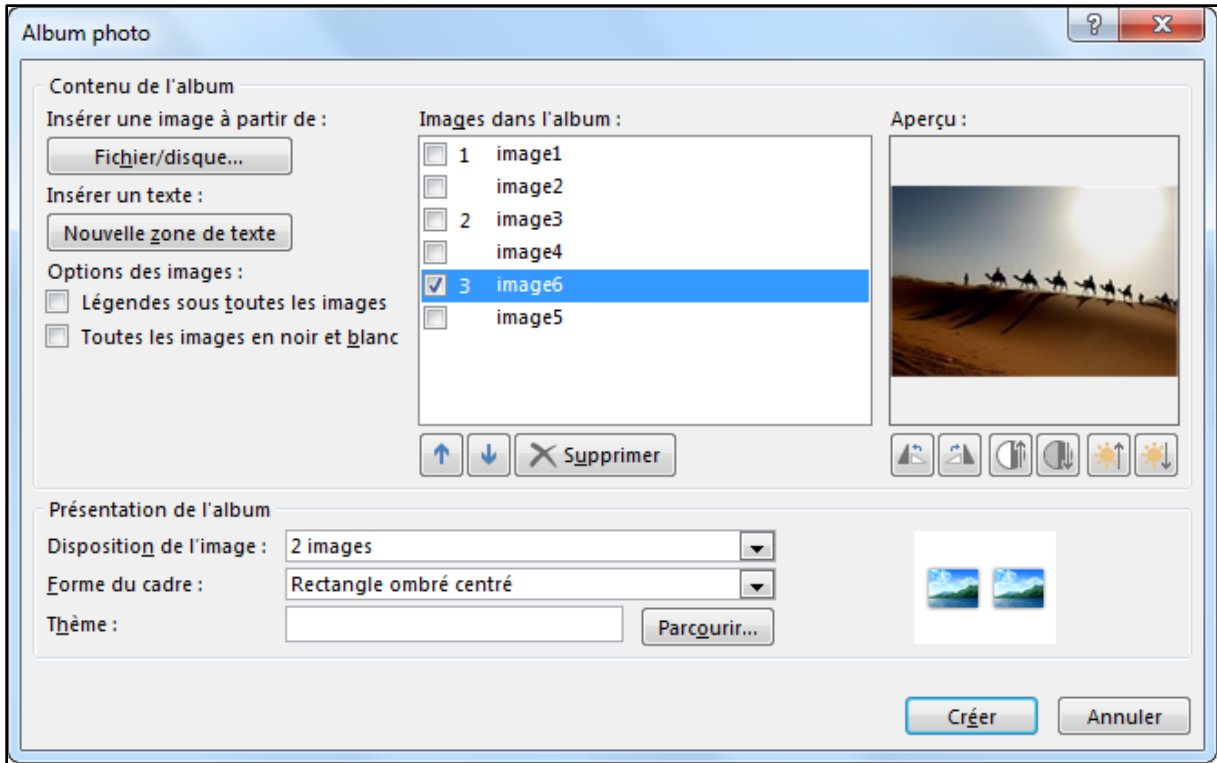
Album photo

?

X

Contenu de l'album

Insérer une image à partir de :

Fichier/disque...

Insérer un texte :

Nouvelle zone de texte

Options des images :

Légendes sous toutes les images

Toutes les images en noir et blanc

Images dans l'album :

1 image1

image2

2 image3

image4

3 image6

image5

Supprimer

Aperçu :

Présentation de l'album

Disposition de l'image : 2 images

Forme du cadre : Rectangle ombré centré

Thème :

Parcourir...

Créer

Annuler